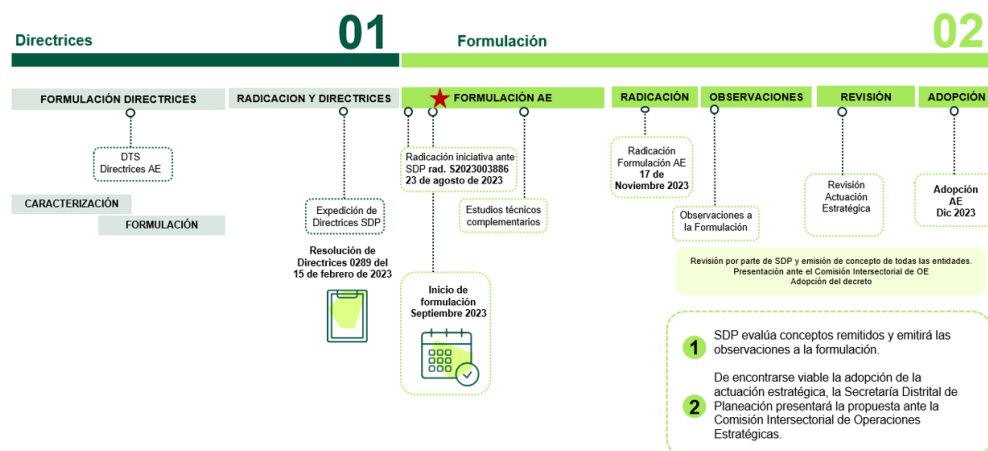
Directrices 01

Formulación 02

FORMULACIÓN DIRECTRICES

RADICACION Y DIRECTRICES

FORMULACIÓN AE

RADICACIÓN

OBSERVACIONES

REVISIÓN

ADOPCIÓN

DTS
Directrices AE

CARACTERIZACIÓN

FORMULACIÓN

Expedición de Directrices SDP

Resolución de Directrices 0289 del 15 de febrero de 2023

Radicación iniciativa ante SDP rad. S2023003886 23 de agosto de 2023

Estudios técnicos complementarios

Inicio de formulación Septiembre 2023

Radicación Formulación AE 17 de Noviembre 2023

Observaciones a la Formulación

Revisión Actuación Estratégica

Adopción AE Dic 2023

Revisión por parte de SDP y emisión de concepto de todas las entidades.
Presentación ante el Comisión Intersectorial de OE
Adopción del decreto

1 SDP evalúa conceptos remitidos y emitirá las observaciones a la formulación.

2 De encontrarse viable la adopción de la actuación estratégica, la Secretaría Distrital de Planeación presentará la propuesta ante la Comisión Intersectorial de Operaciones Estratégicas.